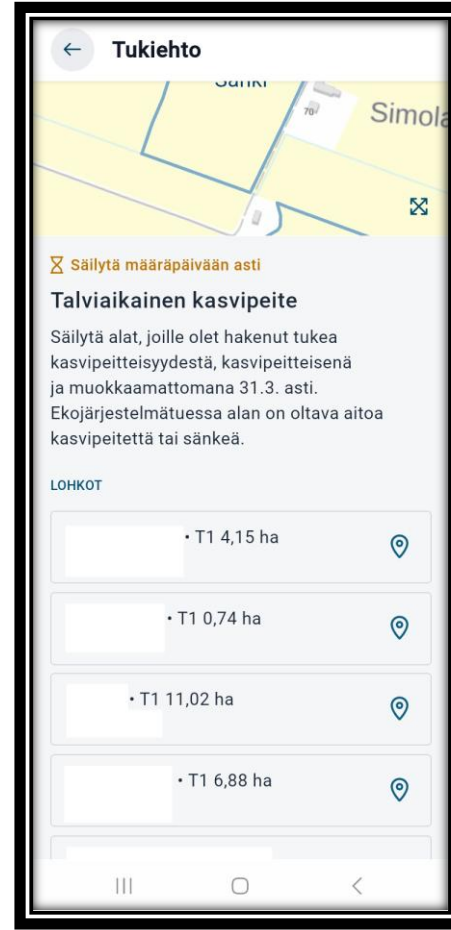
Tukiehto

Sänki

70

Simola

Säilytä määräpäivään asti

Talviaikainen kasvipeite

Säilytä alat, joille olet hakenut tukea kasvipeitteisyydestä, kasvipeitteisenä ja muokkaamattomana 31.3. asti. Ekojärjestelmätuessa alan on oltava aitoa kasvipeitettä tai sänkeä.

LOHKOT

• T1 4,15 ha

• T1 0,74 ha

• T1 11,02 ha

• T1 6,88 ha